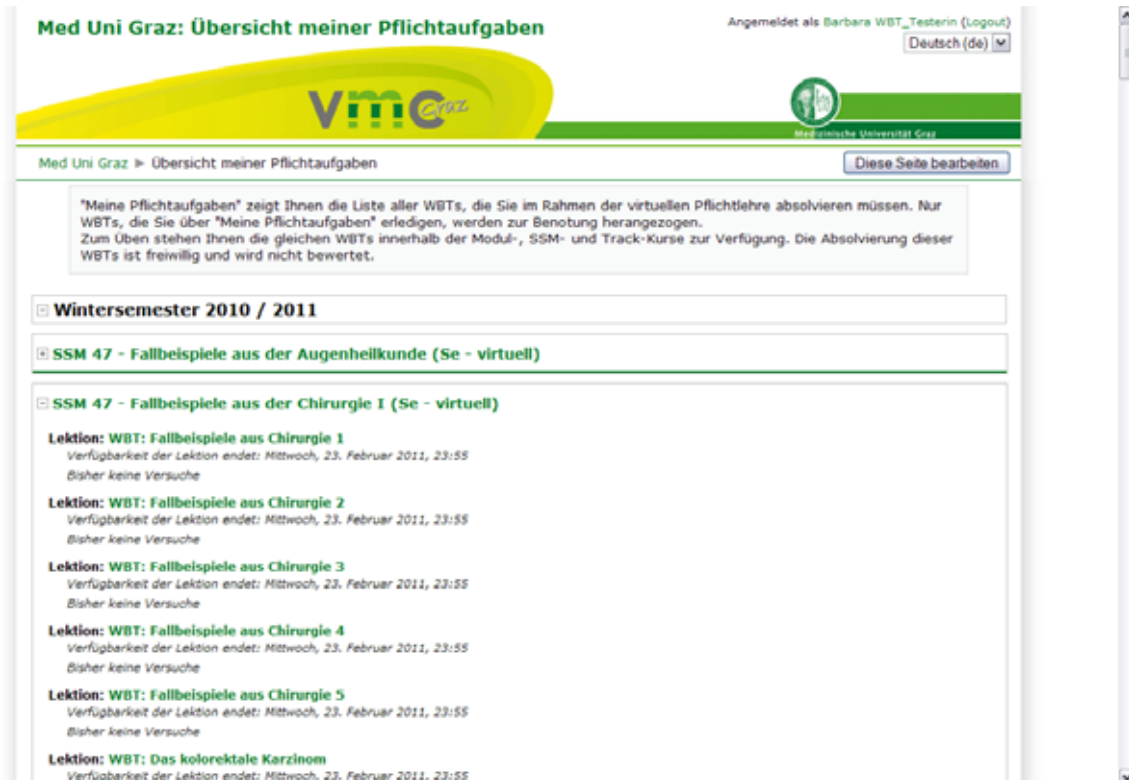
Med Uni Graz: Übersicht meiner Pflichtaufgaben

Angemeldet als Barbara WBT_Testerin (Logout)
Deutsch (de)

VMC Graz

Medizinische Universität Graz

Med Uni Graz ► Übersicht meiner Pflichtaufgaben

Diese Seite bearbeiten

"Meine Pflichtaufgaben" zeigt Ihnen die Liste aller WBTs, die Sie im Rahmen der virtuellen Pflichtlehre absolvieren müssen. Nur WBTs, die Sie über "Meine Pflichtaufgaben" erledigen, werden zur Benotung herangezogen.
Zum Üben stehen Ihnen die gleichen WBTs innerhalb der Modul-, SSM- und Track-Kurse zur Verfügung. Die Absolvierung dieser WBTs ist freiwillig und wird nicht bewertet.

Wintersemester 2010 / 2011

SSM 47 - Fallbeispiele aus der Augenheilkunde (Se - virtuell)

SSM 47 - Fallbeispiele aus der Chirurgie I (Se - virtuell)

Lektion: WBT: Fallbeispiele aus Chirurgie 1
Verfügbarkeit der Lektion endet: Mittwoch, 23. Februar 2011, 23:55
Bisher keine Versuche

Lektion: WBT: Fallbeispiele aus Chirurgie 2
Verfügbarkeit der Lektion endet: Mittwoch, 23. Februar 2011, 23:55
Bisher keine Versuche

Lektion: WBT: Fallbeispiele aus Chirurgie 3
Verfügbarkeit der Lektion endet: Mittwoch, 23. Februar 2011, 23:55
Bisher keine Versuche

Lektion: WBT: Fallbeispiele aus Chirurgie 4
Verfügbarkeit der Lektion endet: Mittwoch, 23. Februar 2011, 23:55
Bisher keine Versuche

Lektion: WBT: Fallbeispiele aus Chirurgie 5
Verfügbarkeit der Lektion endet: Mittwoch, 23. Februar 2011, 23:55
Bisher keine Versuche

Lektion: WBT: Das kolorektale Karzinom
Verfügbarkeit der Lektion endet: Mittwoch, 23. Februar 2011, 23:55